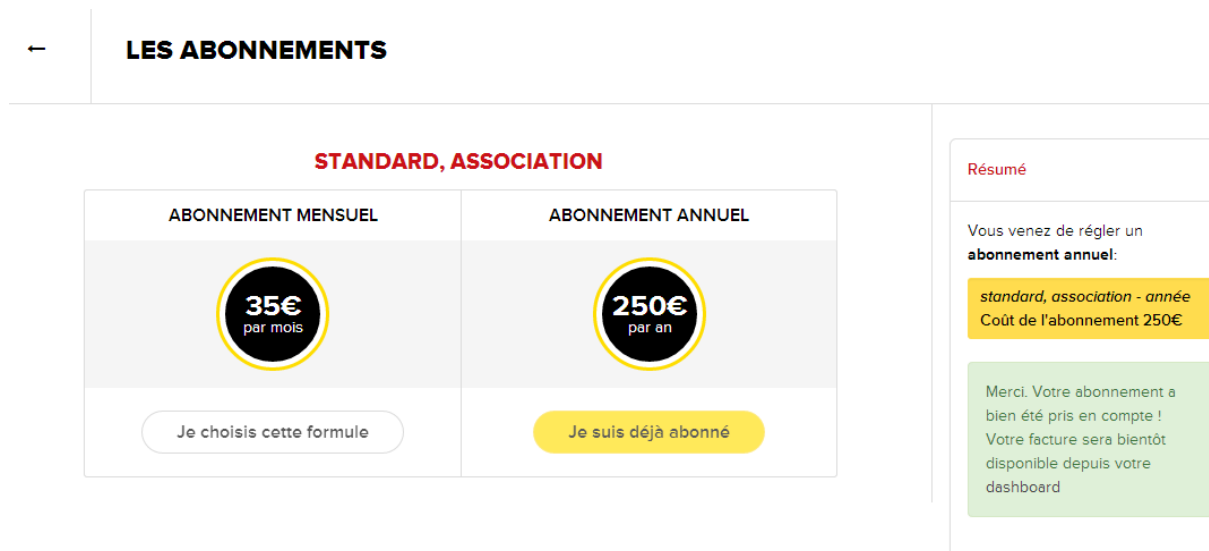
←

LES ABONNEMENTS

STANDARD, ASSOCIATION

| ABONNEMENT MENSUEL | ABONNEMENT ANNUEL |
|---|---|
| 35€ par mois | 250€ par an |
| Je choisis cette formule | Je suis déjà abonné |

Résumé

Vous venez de régler un **abonnement annuel**:

*standard, association - année*
Coût de l'abonnement 250€

Merci. Votre abonnement a bien été pris en compte ! Votre facture sera bientôt disponible depuis votre dashboard